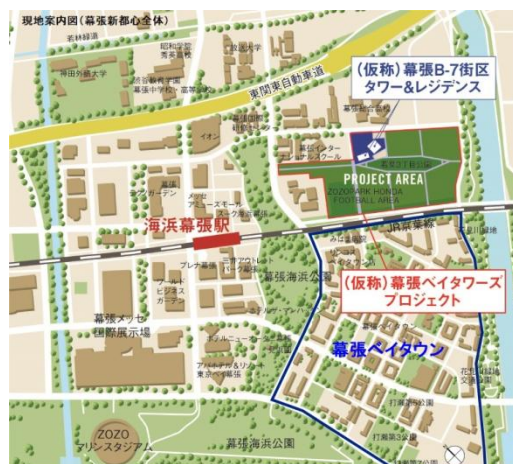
現地案内図（幕張新都心全体）

東関東自動車道

（仮称）幕張B-7街区
タワー&レジデンス

PROJECT AREA

ZOZO PARK HONDA FOOTBALL AREA

海浜幕張駅

JR京葉線

（仮称）幕張ベイタワーズ
プロジェクト

幕張ベイタウン

幕張海浜公園

幕張メッセ
国際展示場

ZOZO
マリンスタジアム

幕張海浜公園

打瀬第3公園

イオン

神田外語大学

若林緑道